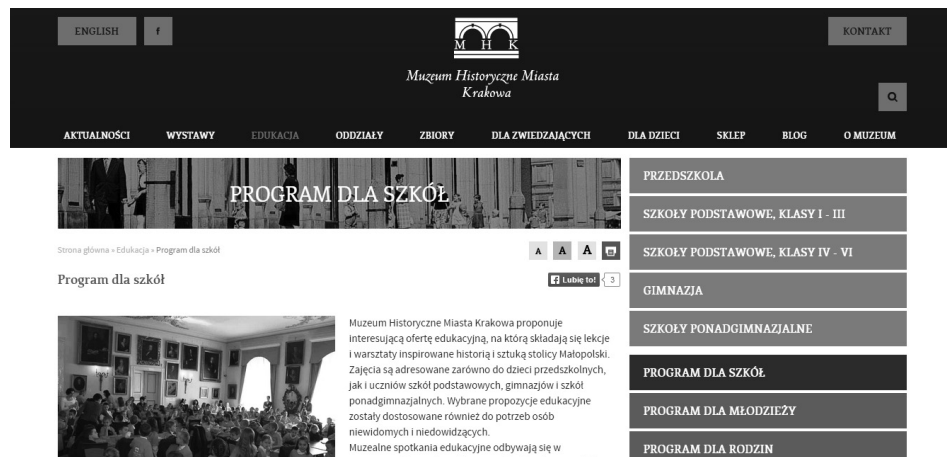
ENGLISH f

M H K

Muzeum Historyczne Miasta Krakowa

KONTAKT

AKTUALNOŚCI WYSTAWY EDUKACJA ODDZIAŁY ZBIORY DLA ZWIEDZAJĄCYCH DLA DZIECI SKLEP BLOG O MUZEUM

PROGRAM DLA SZKÓŁ

Strona główna » Edukacja » Program dla szkół

A A A

Program dla szkół

Lubię to! 3

Muzeum Historyczne Miasta Krakowa proponuje interesującą ofertę edukacyjną, na którą składają się lekcje i warsztaty inspirowane historią i sztuką stolicy Małopolski. Zajęcia są adresowane zarówno do dzieci przedszkolnych, jak i uczniów szkół podstawowych, gimnazjów i szkół ponadgimnazjalnych. Wybrane propozycje edukacyjne zostały dostosowane również do potrzeb osób niewidomych i niedowidzących.
Muzealne spotkania edukacyjne odbywają się w

PRZEDSZKOLA
SZKOŁY PODSTAWOWE, KLASY I - III
SZKOŁY PODSTAWOWE, KLASY IV - VI
GIMNAZJA
SZKOŁY PONADGIMNAZJALNE
PROGRAM DLA SZKÓŁ
PROGRAM DLA MŁODZIEŻY
PROGRAM DLA RODZIN